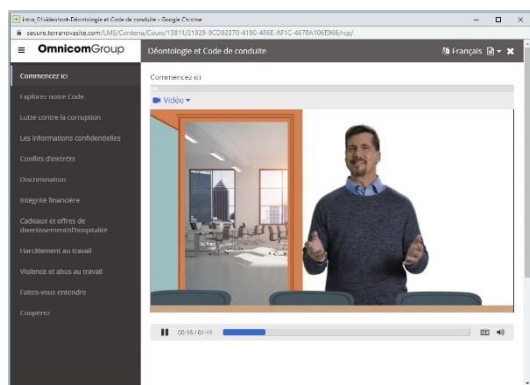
Intro_OVideo/tank-Déontologie et Code de conduite - Google Chrome

secure.terranovasite.com/LMS/Content/Course/13811/21929-9CD82270-4190-486E-AF1C-4678A106E966/rcp/

≡ OmnicomGroup

Déontologie et Code de conduite

Français

Commencez ici

Explorez notre Code

Lutte contre la corruption

Les informations confidentielles

Conflits d'intérêts

Discrimination

Intégrité financière

Cadeaux et offres de divertissement/hospitalité

Harcèlement au travail

Violence et abus au travail

Faites-vous entendre

Coopérez

Commencez ici

Vidéo

00:16 / 01:48